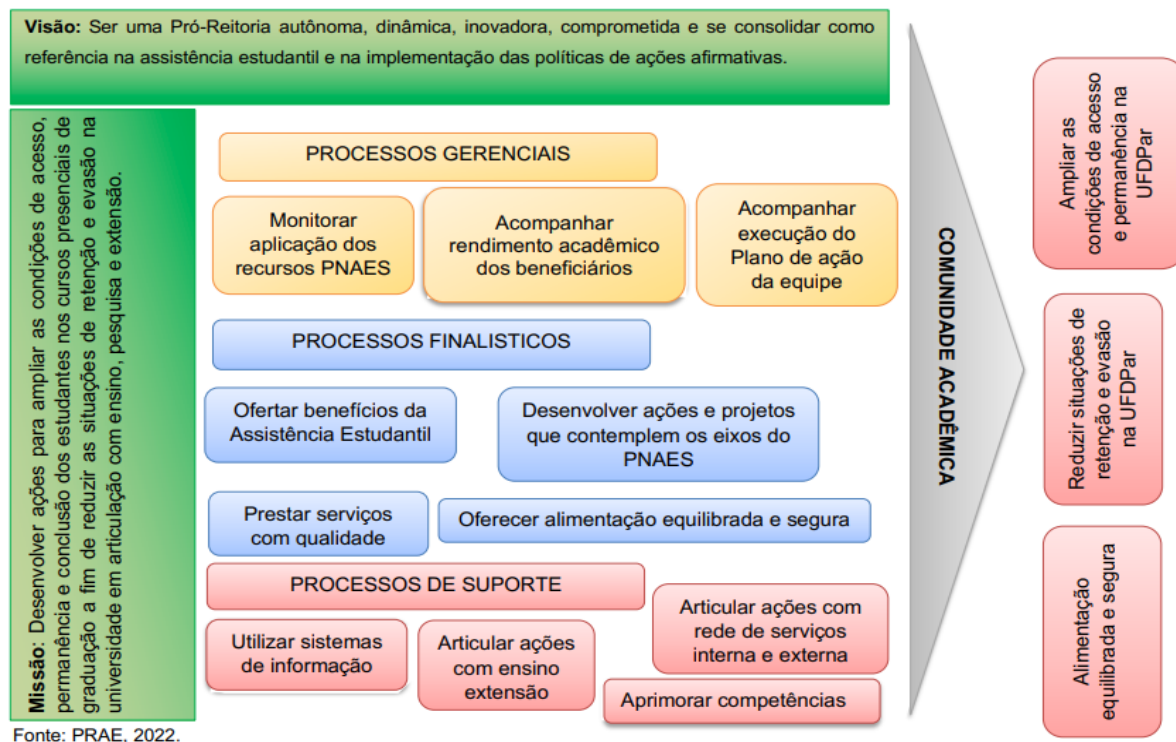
Visão: Ser uma Pró-Reitoria autônoma, dinâmica, inovadora, comprometida e se consolidar como referência na assistência estudantil e na implementação das políticas de ações afirmativas.

Missão: Desenvolver ações para ampliar as condições de acesso, permanência e conclusão dos estudantes nos cursos presenciais de graduação a fim de reduzir as situações de retenção e evasão na universidade em articulação com ensino, pesquisa e extensão.

PROCESSOS GERENCIAIS

Monitorar aplicação dos recursos PNAES

Acompanhar rendimento acadêmico dos beneficiários

Acompanhar execução do Plano de ação da equipe

PROCESSOS FINALISTICOS

Ofertar benefícios da Assistência Estudantil

Desenvolver ações e projetos que contemplem os eixos do PNAES

Prestar serviços com qualidade

Oferecer alimentação equilibrada e segura

PROCESSOS DE SUPORTE

Utilizar sistemas de informação

Articular ações com ensino extensão

Articular ações com rede de serviços interna e externa

Aprimorar competências

COMUNIDADE ACADÊMICA

Ampliar as condições de acesso e permanência na UFDPar

Reduzir situações de retenção e evasão na UFDPar

Alimentação equilibrada e segura

Fonte: PRAE. 2022.